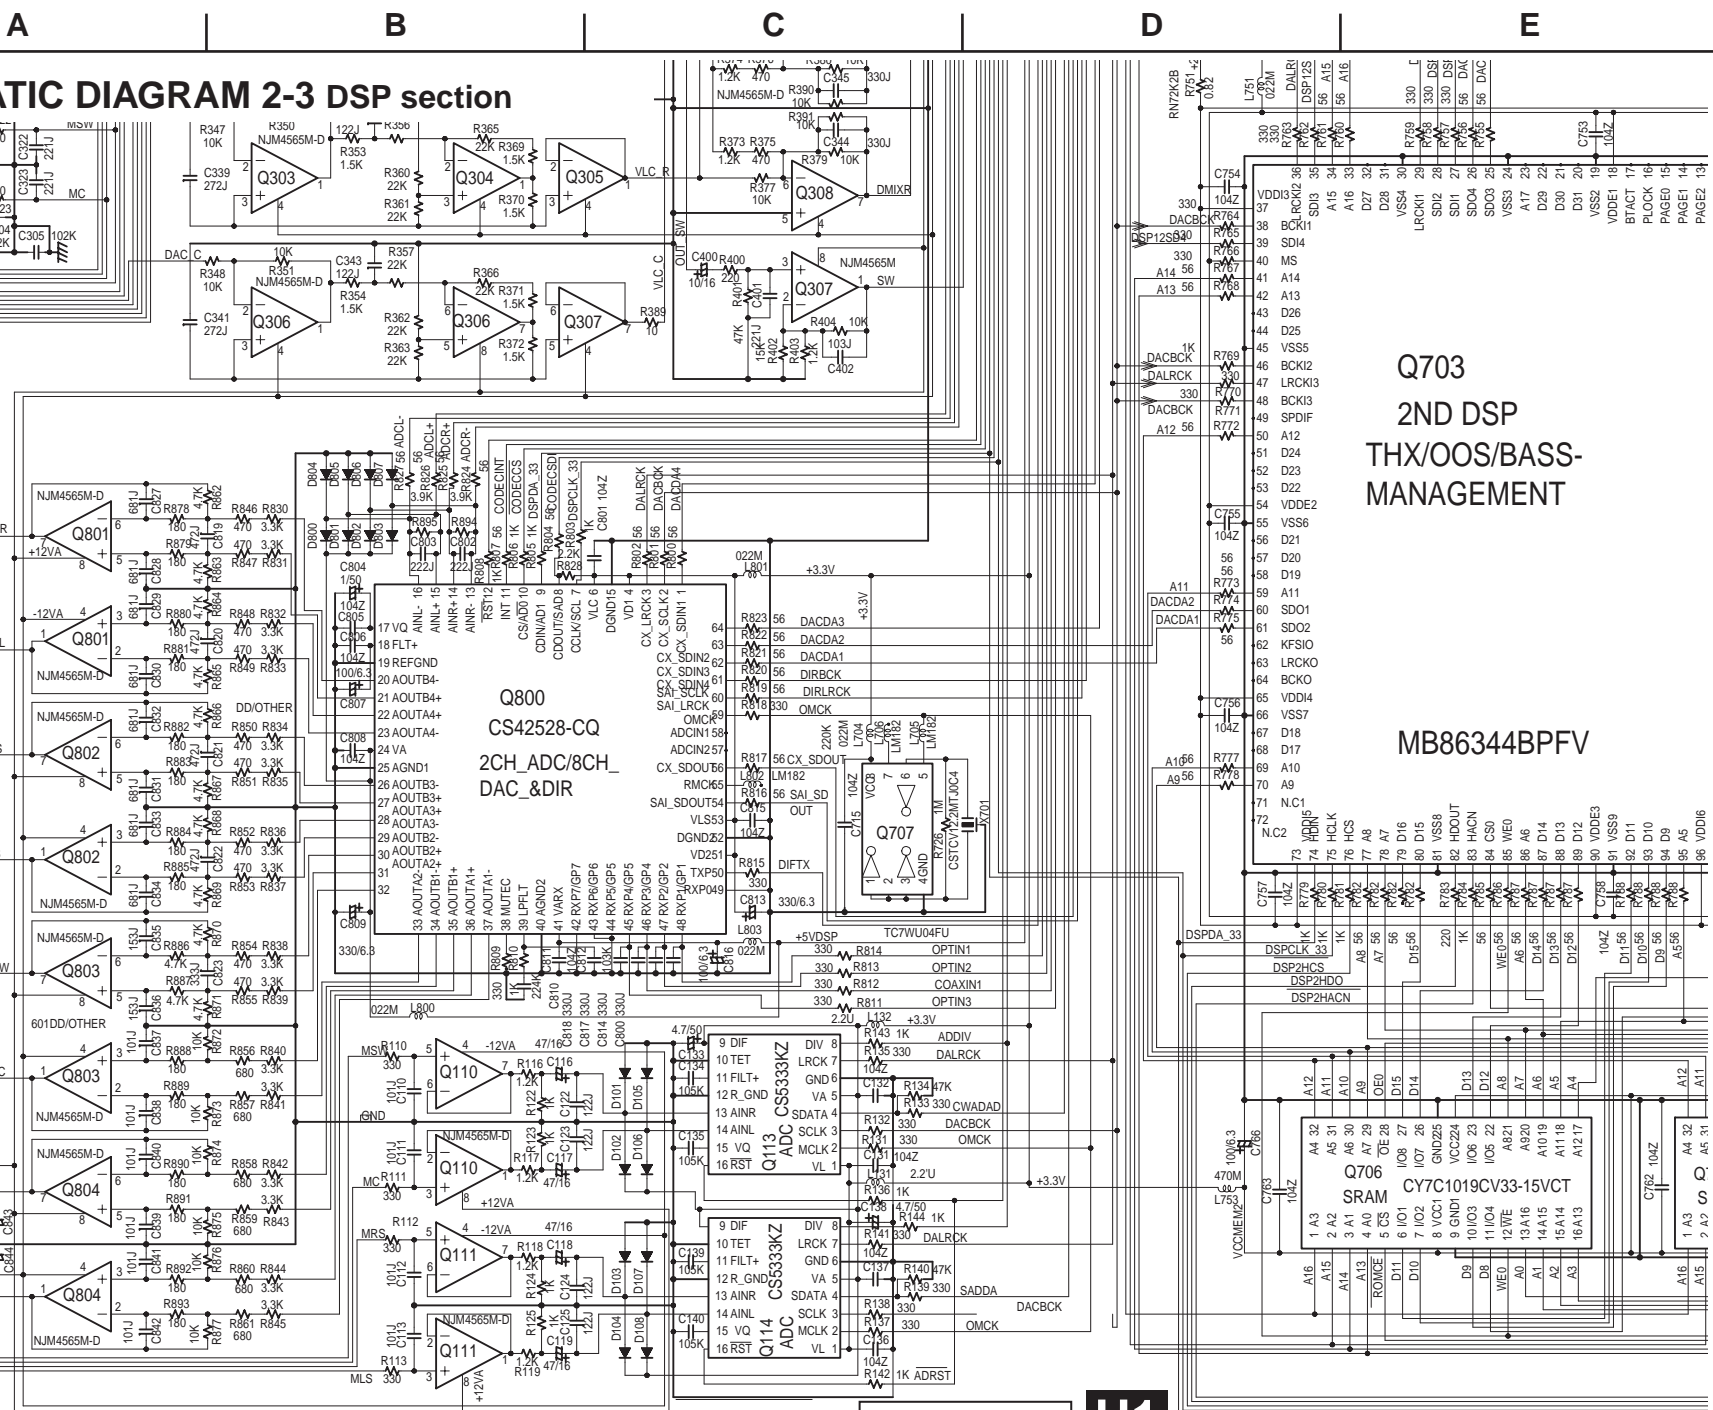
A B C D E

ATIC DIAGRAM 2-3 DSP section

Q303 Q304 Q305 Q306 Q306 Q307 Q308 Q307

NJM4565M-D

VLC R
VLC C
DMIXR
SW
DAC C

Q703
2ND DSP
THX/OOS/BASS-
MANAGEMENT

MB86344BPFV

Q800
CS42528-CQ
2CH_ADC/8CH_
DAC_&DIR

Q707

Q801 Q801 Q802 Q802 Q803 Q803 Q804 Q804

Q110 Q110 Q111 Q111

Q113 ADC CS5333KZ
Q114 ADC CS5333KZ

Q706
SRAM
CY7C1019CV33-15VCT

DACDA3
DACDA2
DACDA1
DIRBCK
DIRLRCK
OMCK
CX_SDOUT
SAI_SD
OUT
DIFTX
OPTIN1
OPTIN2
COAXIN1
OPTIN3
ADDIV
DALRCK
CWADAD
DACBCK
OMCK
DALRCK
SADDA
DACBCK
OMCK
ADRST

+3.3V
+5VDSP
TC7WU04FU
+12VA
-12VA

DD/OTHER
601DD/OTHER

MSW
MC
MSW
GND
MC
MRS
MLS

DSPDA_33
DSPCLK_33
DSP2HCS
DSP2HDO
DSP2HACN
DSP12SD
DACBCK
DALRCK
DACDA2
DACDA1
VCCMEM